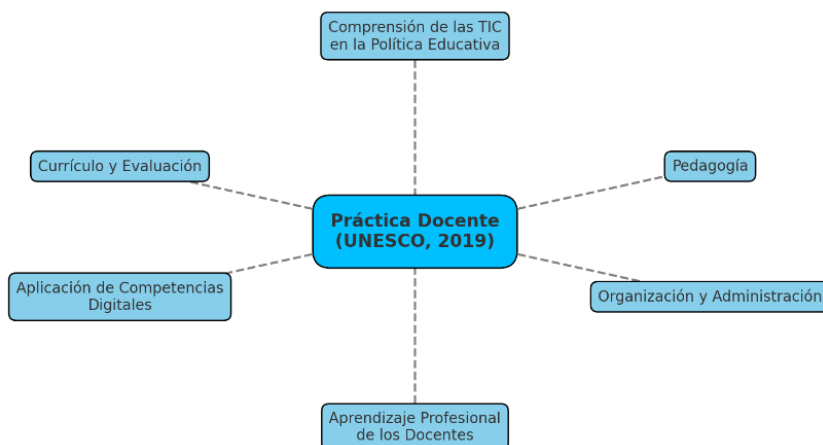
Comprensión de las TIC en la Política Educativa

Currículo y Evaluación

Pedagogía

Práctica Docente (UNESCO, 2019)

Aplicación de Competencias Digitales

Organización y Administración

Aprendizaje Profesional de los Docentes